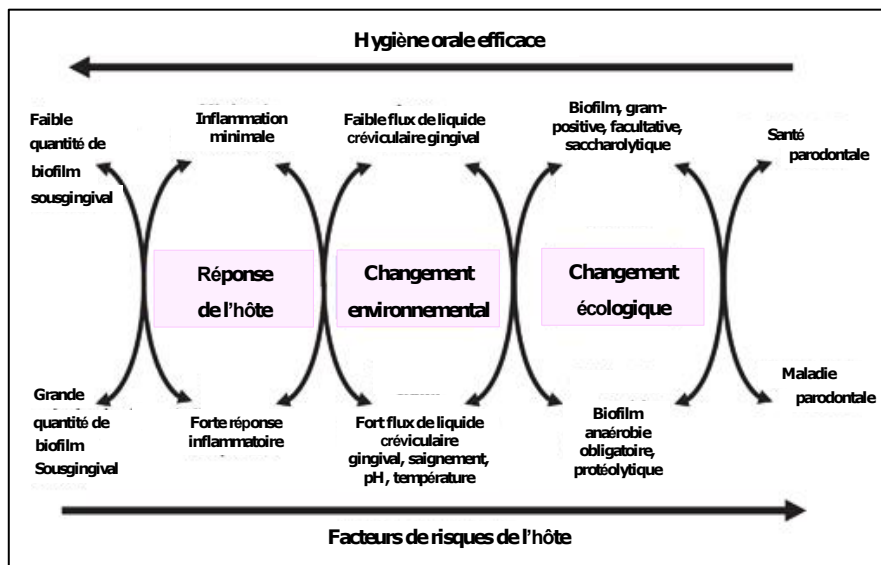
Hygiène orale efficace

Faible quantité de biofilm sousgingival

Inflammation minimale

Faible flux de liquide créviculaire gingival

Biofilm, gram-positive, facultative, saccharolytique

Santé parodontale

Réponse de l'hôte

Changement environnemental

Changement écologique

Grande quantité de biofilm Sousgingival

Forte réponse inflammatoire

Fort flux de liquide créviculaire gingival, saignement, pH, température

Biofilm anaérobie obligatoire, protéolytique

Maladie parodontale

Facteurs de risques de l'hôte